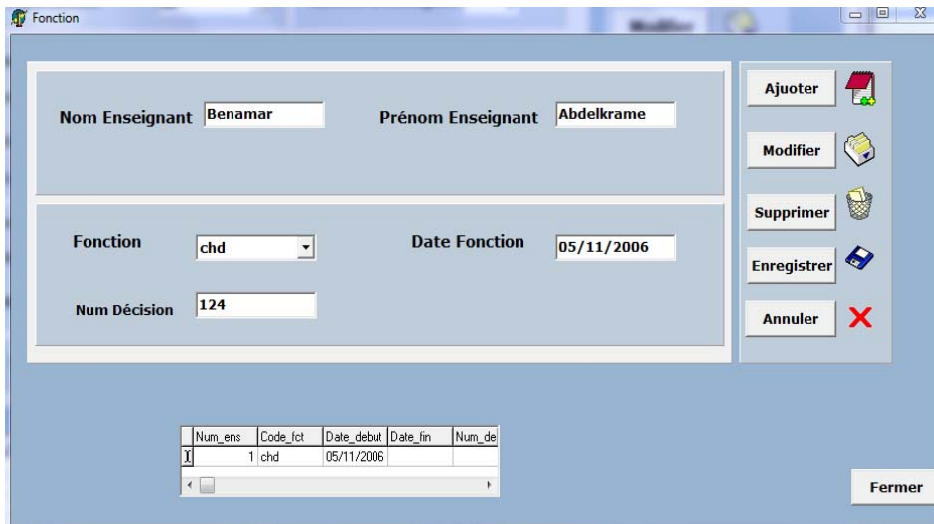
Fonction

Modifier

Nom Enseignant Benamar

Prénom Enseignant Abdelkrame

Fonction chd

Date Fonction 05/11/2006

Num Décision 124

Ajouter

Modifier

Supprimer

Enregistrer

Annuler

| | Num_ens | Code_fct | Date_debut | Date_fin | Num_de |
|---|---|---|---|---|---|
| I | 1 | chd | 05/11/2006 | | |

Fermer